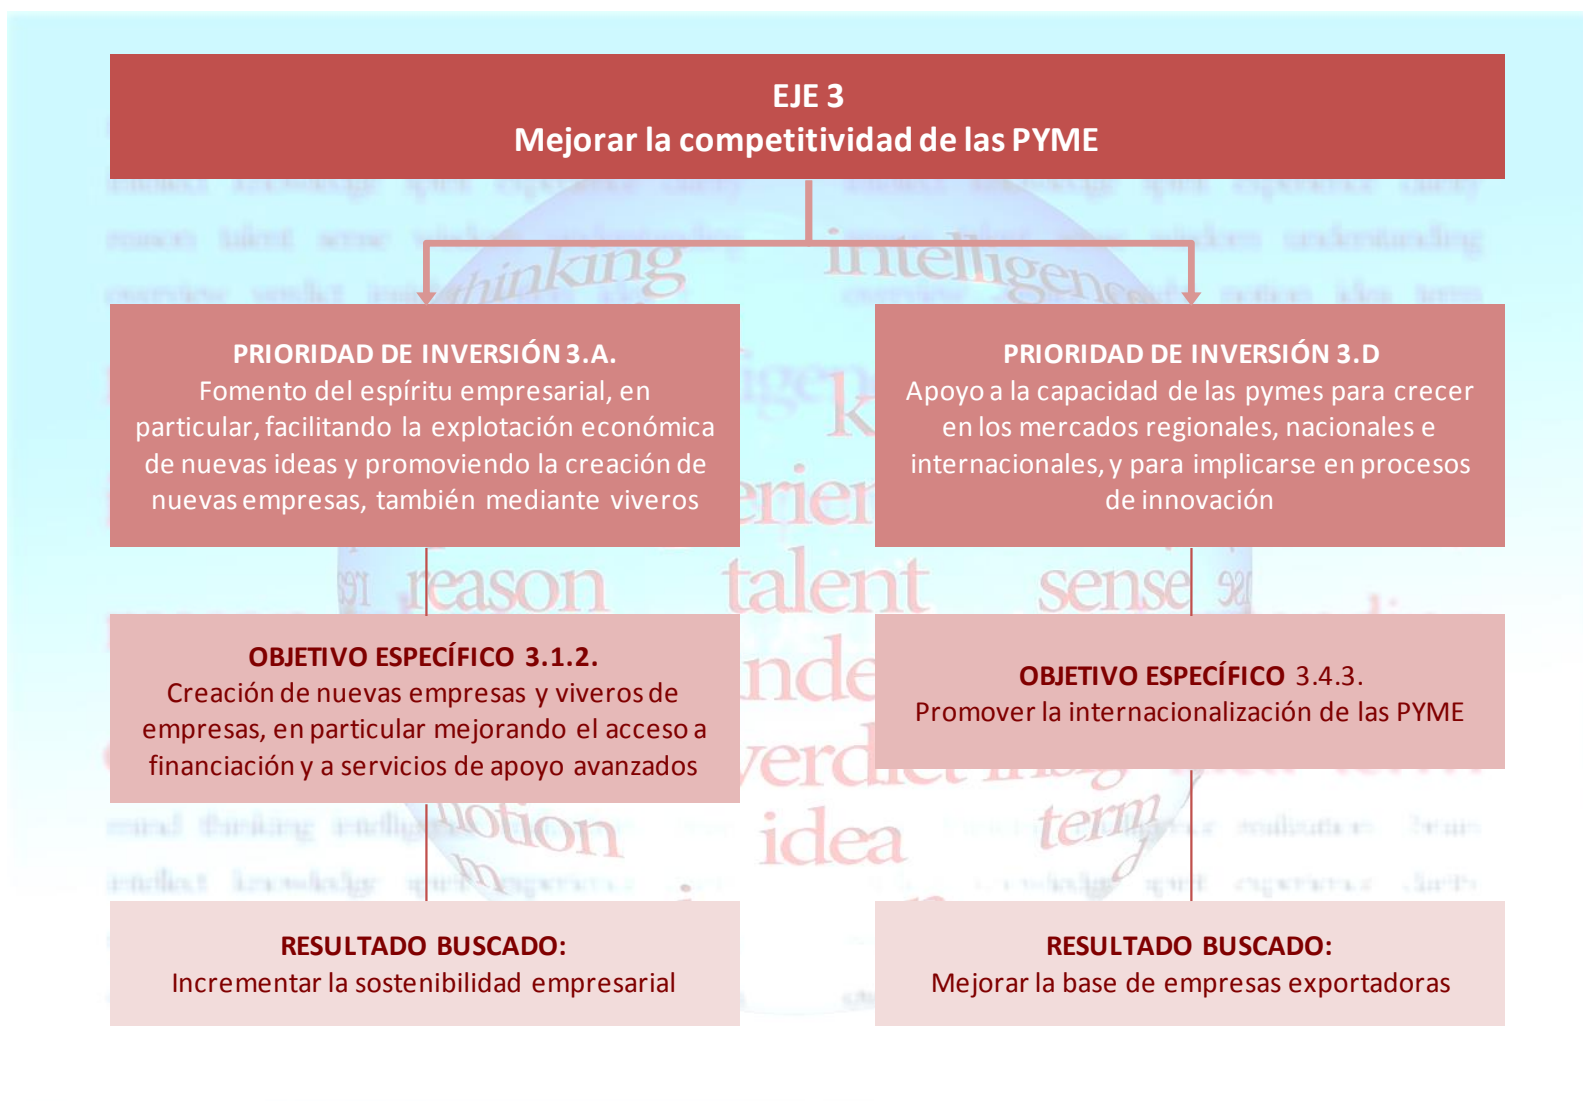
EJE 3
Mejorar la competitividad de las PYME

PRIORIDAD DE INVERSIÓN 3.A.
Fomento del espíritu empresarial, en particular, facilitando la explotación económica de nuevas ideas y promoviendo la creación de nuevas empresas, también mediante viveros

PRIORIDAD DE INVERSIÓN 3.D
Apoyo a la capacidad de las pymes para crecer en los mercados regionales, nacionales e internacionales, y para implicarse en procesos de innovación

OBJETIVO ESPECÍFICO 3.1.2.
Creación de nuevas empresas y viveros de empresas, en particular mejorando el acceso a financiación y a servicios de apoyo avanzados

OBJETIVO ESPECÍFICO 3.4.3.
Promover la internacionalización de las PYME

RESULTADO BUSCADO:
Incrementar la sostenibilidad empresarial

RESULTADO BUSCADO:
Mejorar la base de empresas exportadoras